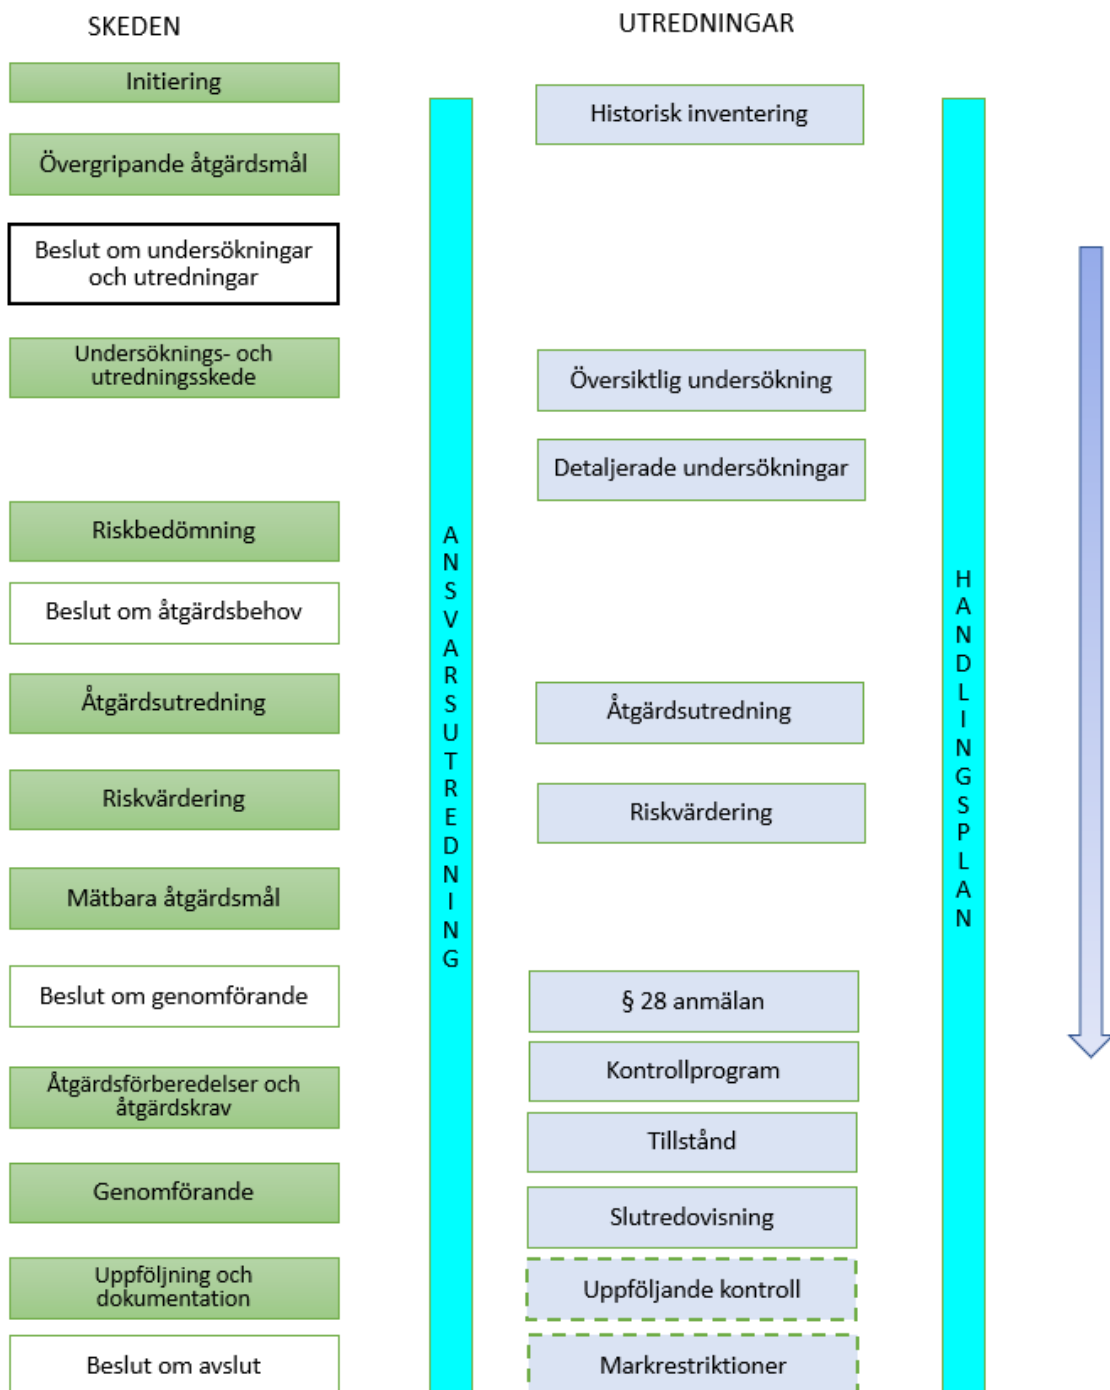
SKEDEN

UTREDNINGAR

Initiering

Övergripande åtgärdsmål

Beslut om undersökningar och utredningar

Undersöknings- och utredningsskede

Riskbedömning

Beslut om åtgärdsbehov

Åtgärdsutredning

Riskvärdering

Mätbara åtgärdsmål

Beslut om genomförande

Åtgärdsförberedelser och åtgärdskrav

Genomförande

Uppföljning och dokumentation

Beslut om avslut

ANSVARSUTREDNING

Historisk inventering

Översiktlig undersökning

Detaljerade undersökningar

Åtgärdsutredning

Riskvärdering

§ 28 anmälan

Kontrollprogram

Tillstånd

Slutredovisning

Uppföljande kontroll

Markrestriktioner

HANDLINGSPLAN